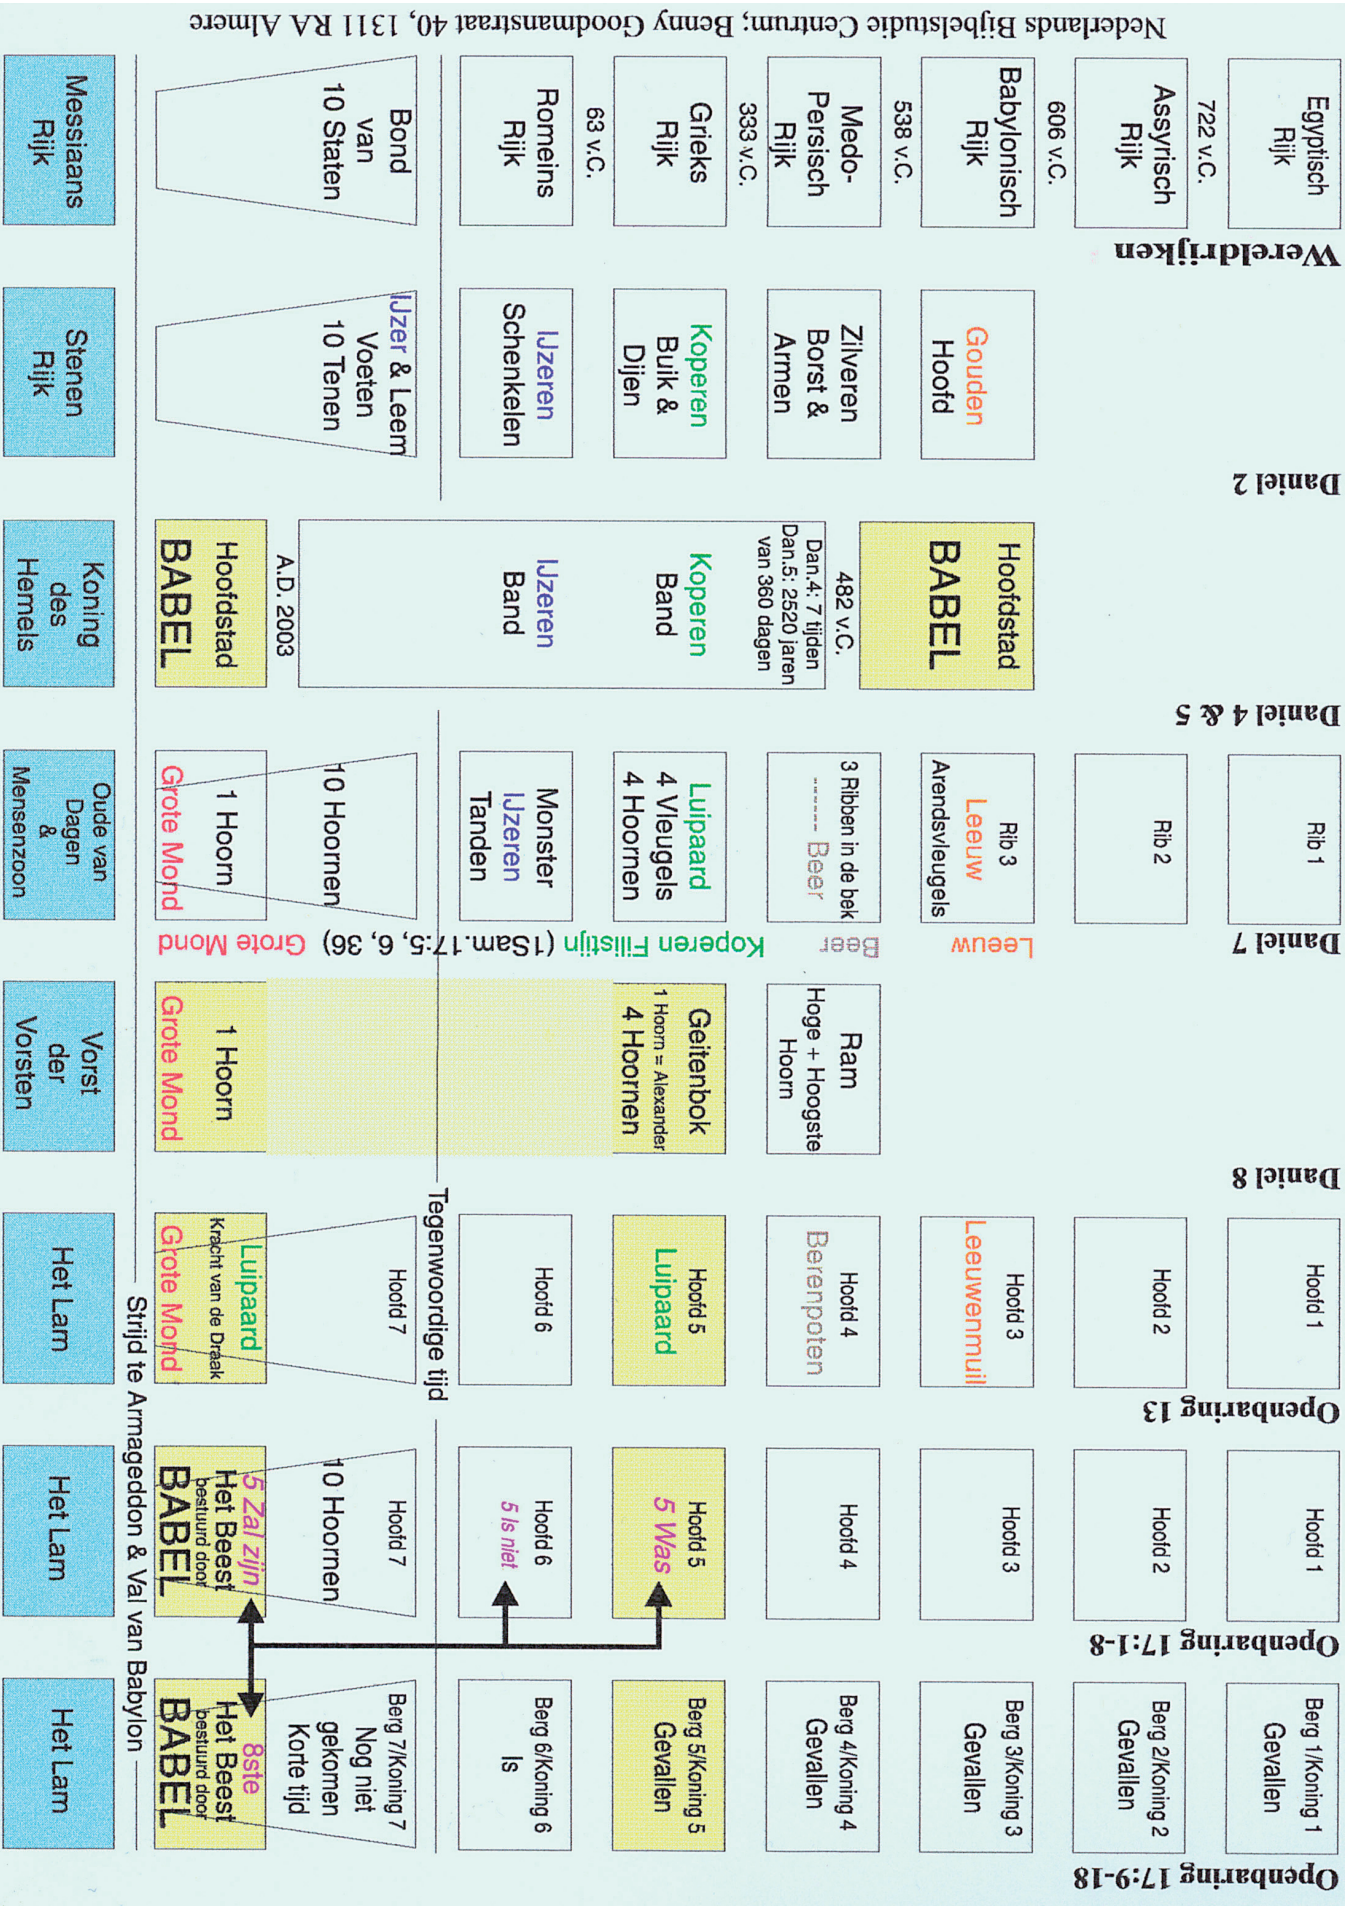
Nederlands Bijbelstudie Centrum; Benny Goodmanstraat 40, 1311 RA Almere

| Wereldrijken | Daniel 2 | Daniel 4 & 5 | Daniel 7 | Daniel 8 | Openbaring 13 | Openbaring 17:1-8 | Openbaring 17:9-18 |
|---|---|---|---|---|---|---|---|
| Egyptisch Rijk | | | Rib 1 | | Hoofd 1 | Hoofd 1 | Berg 1/Koning 1 Gevallen |
| 722 v.C. Assyrisch Rijk | | | Rib 2 | | Hoofd 2 | Hoofd 2 | Berg 2/Koning 2 Gevallen |
| 606 v.C. Babylonisch Rijk | Gouden Hoofd | Hoofdstad BABEL | Rib 3 Leeuw Arendsvleugels | | Hoofd 3 Leeuwenmuil | Hoofd 3 | Berg 3/Koning 3 Gevallen |
| 538 v.C. Medo-Persisch Rijk | Zilveren Borst & Armen | 482 v.C. Dan.4: 7 tijden Dan.5: 2520 jaren van 360 dagen | 3 Ribben in de bek ------ Beer | Ram Hoge + Hoogste Hoorn | Hoofd 4 Berenpoten | Hoofd 4 | Berg 4/Koning 4 Gevallen |
| 333 v.C. Grieks Rijk | Koperen Buik & Dijen | Koperen Band | Luipaard 4 Vleugels 4 Hoornen | Geitenbok 1 Hoorn = Alexander 4 Hoornen | Hoofd 5 Luipaard | Hoofd 5 5 Was | Berg 5/Koning 5 Gevallen |
| 63 v.C. Romeins Rijk | IJzeren Schenkelen | IJzeren Band | Monster IJzeren Tanden | | Hoofd 6 | Hoofd 6 5 Is niet | Berg 6/Koning 6 Is |
| Bond van 10 Staten | IJzer & Leem Voeten 10 Tenen | A.D. 2003 | 10 Hoornen | | Hoofd 7 | Hoofd 7 10 Hoornen | Berg 7/Koning 7 Nog niet gekomen Korte tijd |
| | | Hoofdstad BABEL | 1 Hoorn Grote Mond | 1 Hoorn Grote Mond | Luipaard Kracht van de Draak Grote Mond | 5 Zal zijn Het Beest bestuurd door BABEL | 8ste Het Beest bestuurd door BABEL |
| Messiaans Rijk | Stenen Rijk | Koning des Hemels | Oude van Dagen & Mensenzoon | Vorst der Vorsten | Het Lam | Het Lam | Het Lam |

Leeuw
Beer
Koperen Filistijn (1Sam.17:5, 6, 36)
Grote Mond

Tegenwoordige tijd

Strijd te Armageddon & Val van Babylon